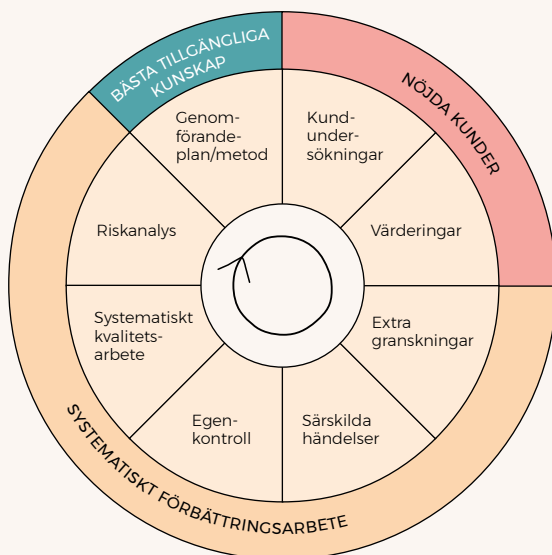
BÄSTA TILLGÄNGLIGA KUNSKAP

NÖJDA KUNDER

Genomförandeplan/metod

Kundundersökningar

Riskanalys

Värderingar

Systematiskt kvalitetsarbete

Extra granskningar

Egenkontroll

Särskilda händelser

SYSTEMATISKT FÖRBÄTTRINGSARBETE